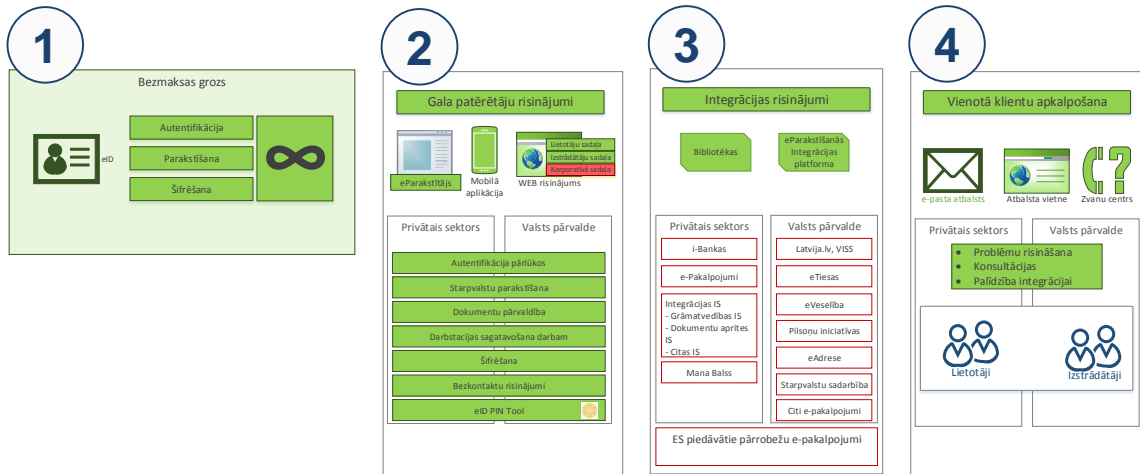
1

Bezmaksas grozs

eID

Autentifikācija

Parakstīšana

Šifrēšana

2

Gala patērētāju risinājumi

eParakstītājs

Mobilā aplikācija

Lietotāju sadaļa

Izstrādātāju sadaļa

Korporatīvā sadaļa

WEB risinājums

Privātais sektors

Valsts pārvalde

Autentifikācija pārlūkos

Starpvalstu parakstīšana

Dokumentu pārvaldība

Darbstacijas sagatavošana darbam

Šifrēšana

Bezkontaktu risinājumi

eID PIN Tool

3

Integrācijas risinājumi

Bibliotēkas

eParakstīšanās Integrācijas platforma

Privātais sektors

Valsts pārvalde

i-Bankas

e-Pakalpojumi

Integrācijas IS
- Grāmatvedības IS
- Dokumentu aprites IS
- Citas IS

Mana Balss

Latvija.lv, VISS

eTiesas

eVeselība

Pilsoņu iniciatīvas

eAdrese

Starpvalstu sadarbība

Citi e-pakalpojumi

ES piedāvātie pārrobežu e-pakalpojumi

4

Vienotā klientu apkalpošana

e-pasta atbalsts

Atbalsta vietne

Zvanu centrs

Privātais sektors

Valsts pārvalde

• Problēmu risināšana
• Konsultācijas
• Palīdzība integrācijai

Lietotāji

Izstrādātāji